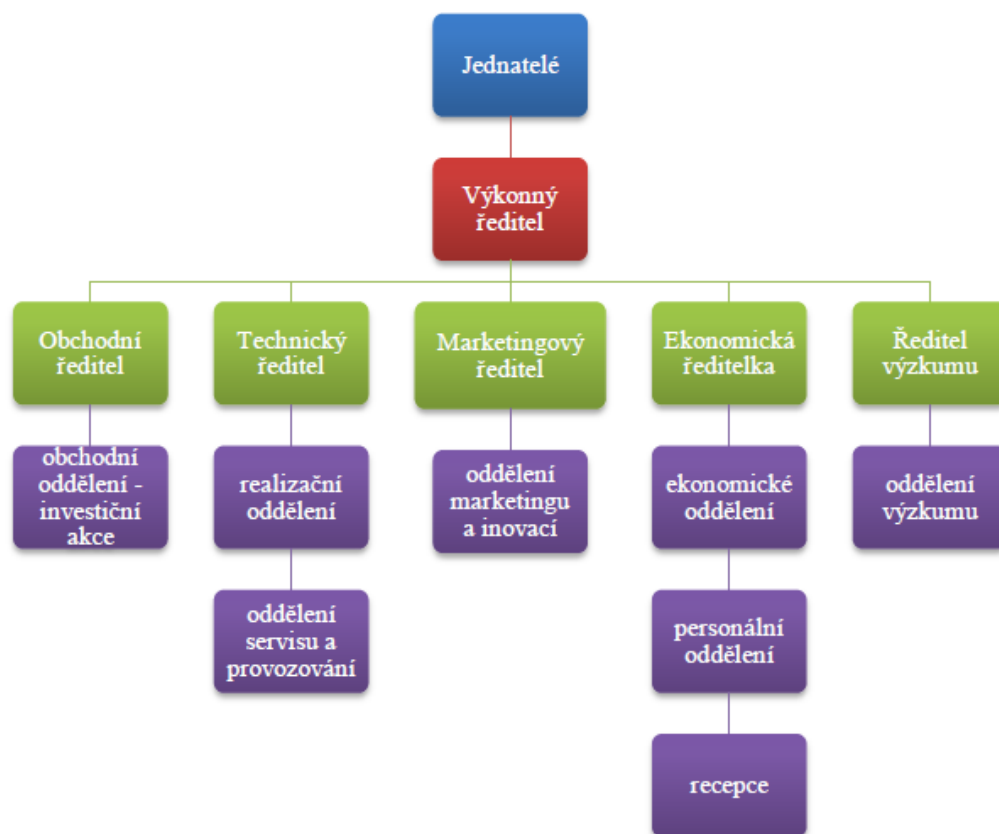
Jednatelé

Výkonný ředitel

Obchodní ředitel

Technický ředitel

Marketingový ředitel

Ekonomická ředitelka

Ředitel výzkumu

obchodní oddělení - investiční akce

realizační oddělení

oddělení servisu a provozování

oddělení marketingu a inovací

ekonomické oddělení

personální oddělení

recepce

oddělení výzkumu